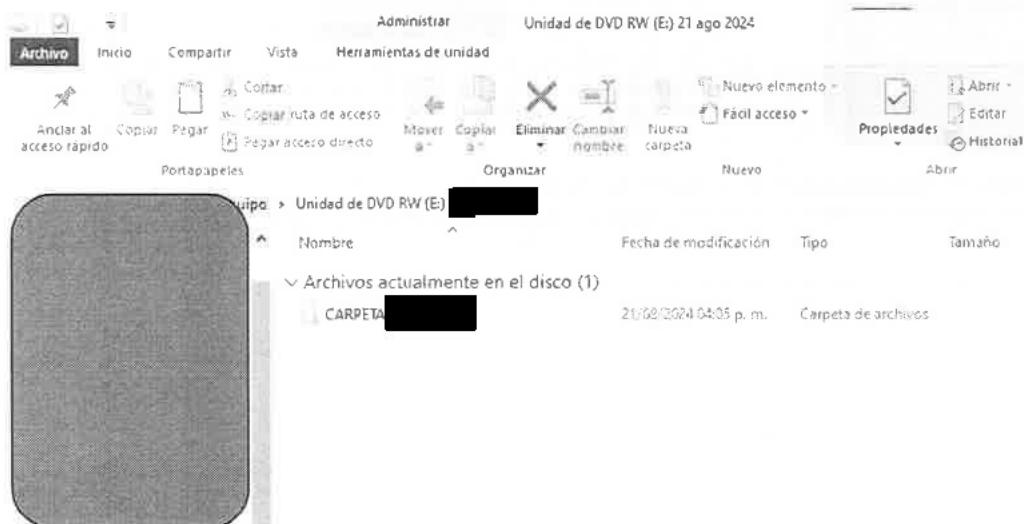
Administrar Unidad de DVD RW (E:) 21 ago 2024

Archivo Inicio Compartir Vista Herramientas de unidad

Anclar al acceso rápido Copiar Pegar Cortar Copiar ruta de acceso Pegar acceso directo
Portapapeles

Mover a Copiar a Eliminar Cambiar nombre
Organizar

Nueva carpeta Nuevo elemento Fácil acceso
Nuevo

Propiedades Abrir Editar Historial
Abrir

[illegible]uipo > Unidad de DVD RW (E:) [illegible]

Nombre Fecha de modificación Tipo Tamaño

Archivos actualmente en el disco (1)

CARPETA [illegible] 21/08/2024 04:05 p. m. Carpeta de archivos